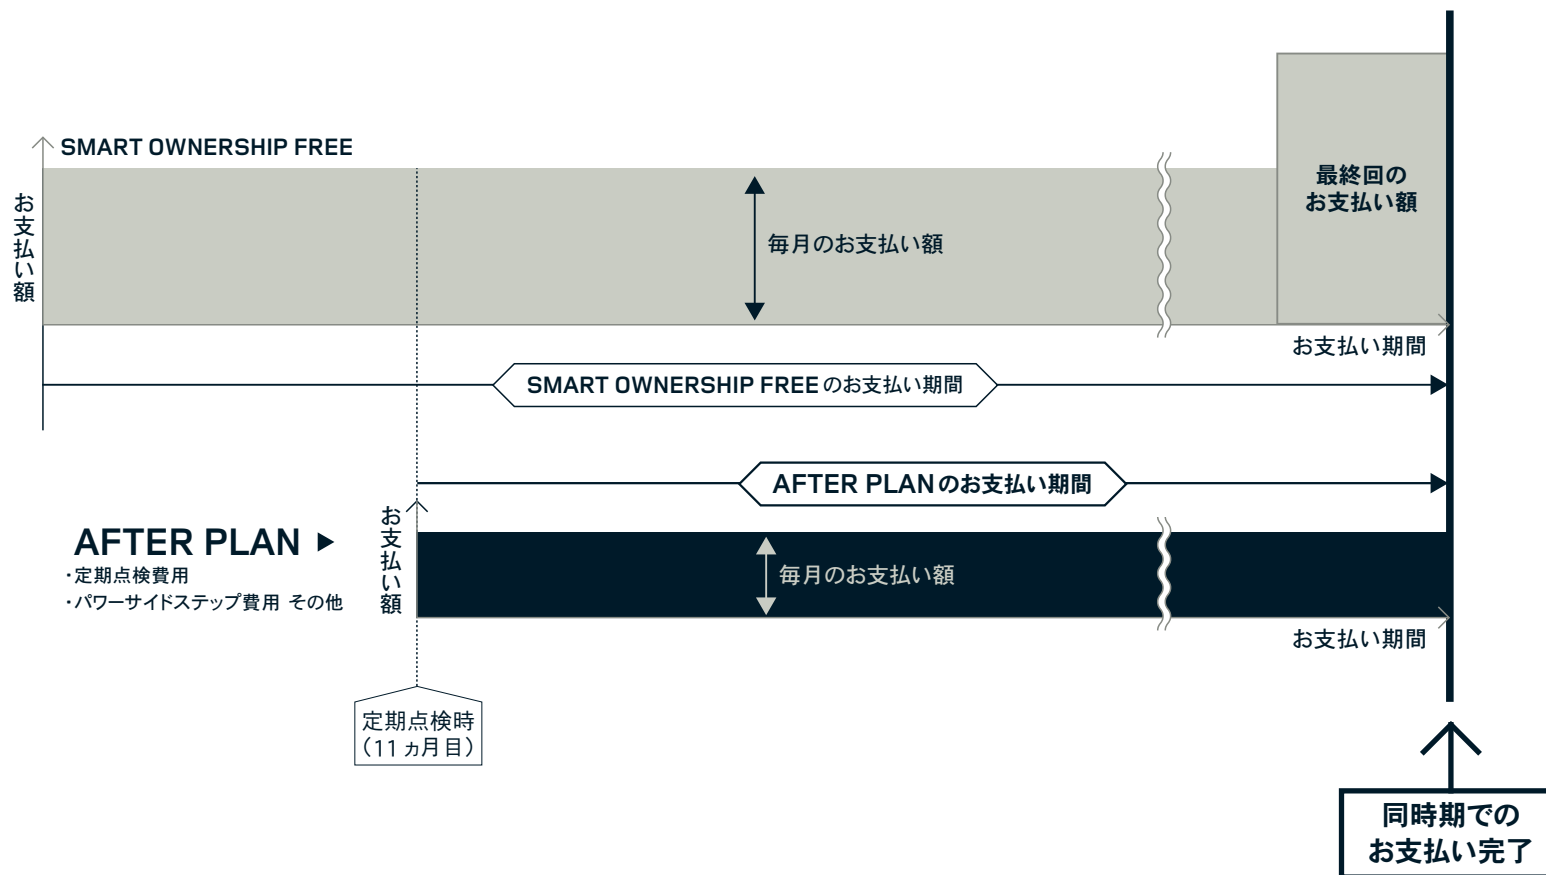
SMART OWNERSHIP FREE

お支払い額

毎月のお支払い額

最終回のお支払い額

お支払い期間

SMART OWNERSHIP FREE のお支払い期間

AFTER PLAN のお支払い期間

AFTER PLAN ▸
・定期点検費用
・パワーサイドステップ費用 その他

お支払い額

毎月のお支払い額

お支払い期間

定期点検時
（11ヵ月目）

同時期での
お支払い完了